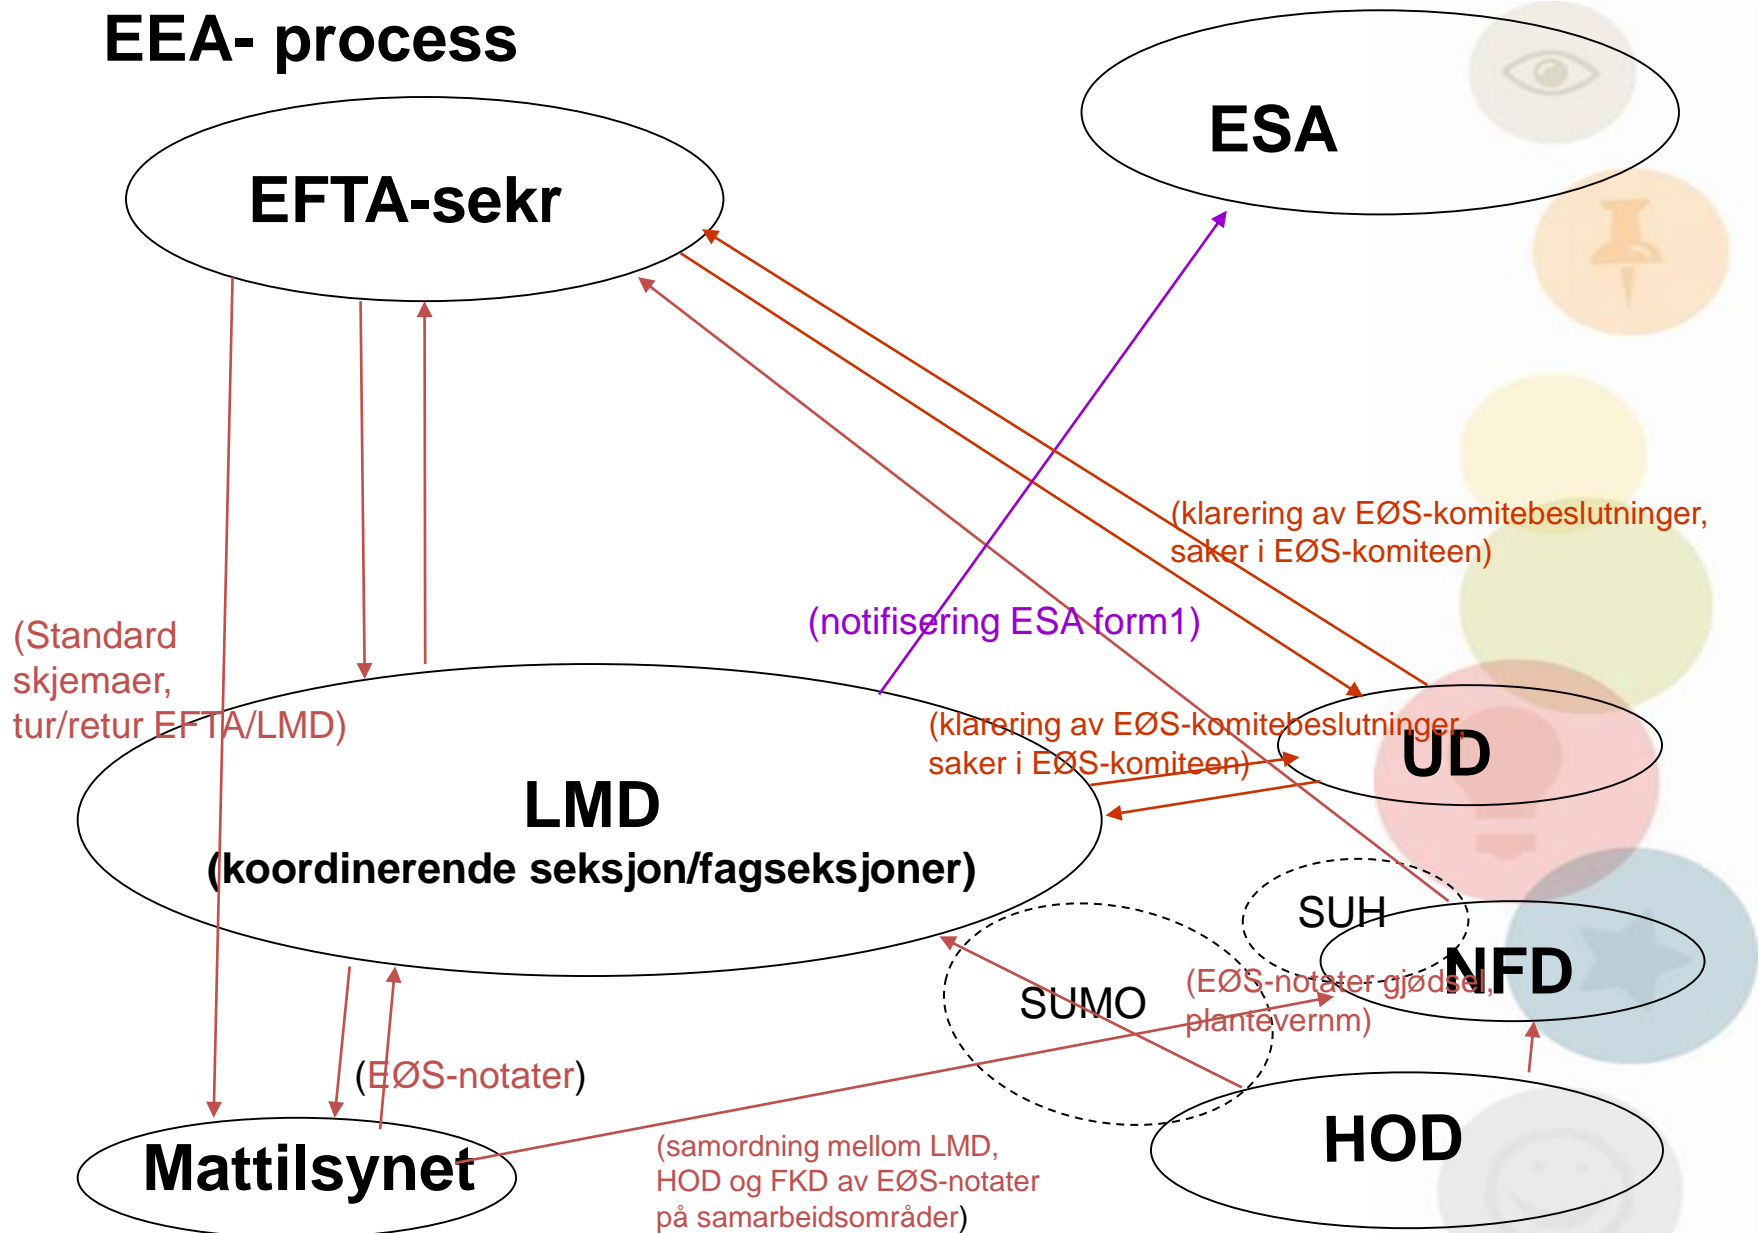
EEA- process

EFTA-sekr

ESA

(klarering av EØS-komitebeslutninger, saker i EØS-komiteen)

(Standard skjemaer, tur/retur EFTA/LMD)

(notifisering ESA form1)

(klarering av EØS-komitebeslutninger, saker i EØS-komiteen)

UD

LMD
(koordinerende seksjon/fagseksjoner)

SUH

NFD

SUMO

(EØS-notater gjødsel, plantevernm)

(EØS-notater)

Mattilsynet

(samordning mellom LMD, HOD og FKD av EØS-notater på samarbeidsområder)

HOD